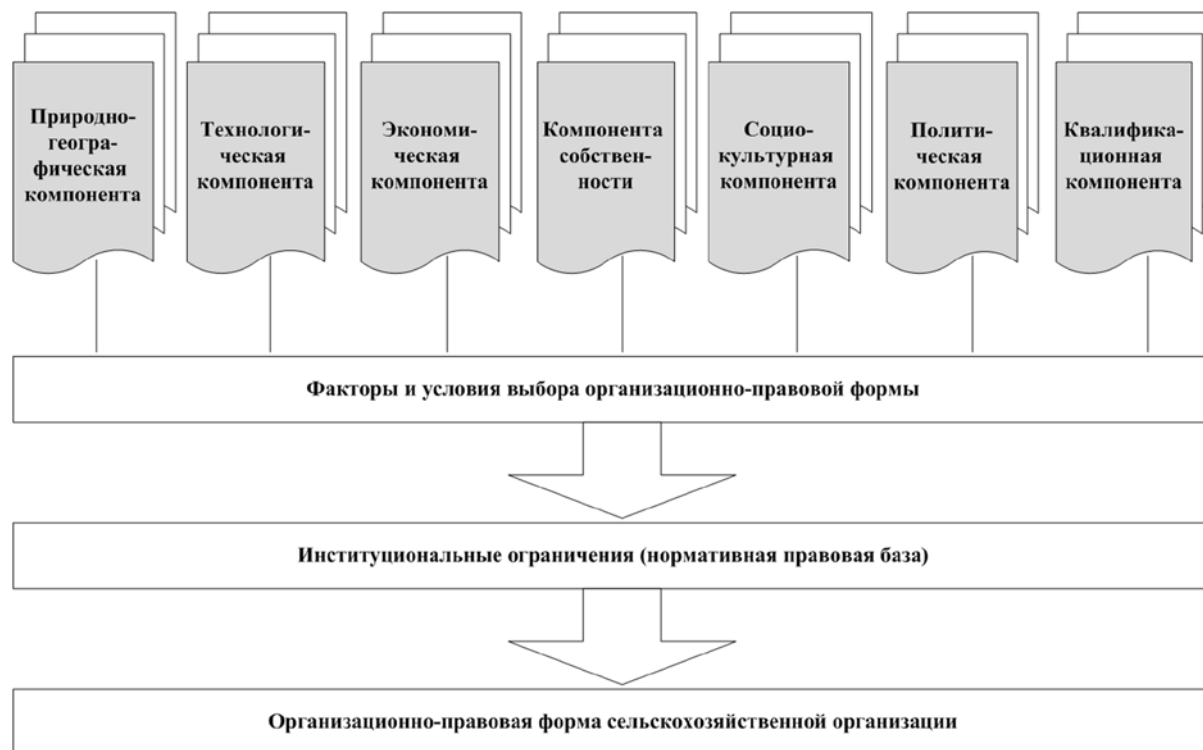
Природно-географическая компонента

Технологическая компонента

Экономическая компонента

Компонента собственности

Социокультурная компонента

Политическая компонента

Квалификационная компонента

Факторы и условия выбора организационно-правовой формы

Институциональные ограничения (нормативная правовая база)

Организационно-правовая форма сельскохозяйственной организации